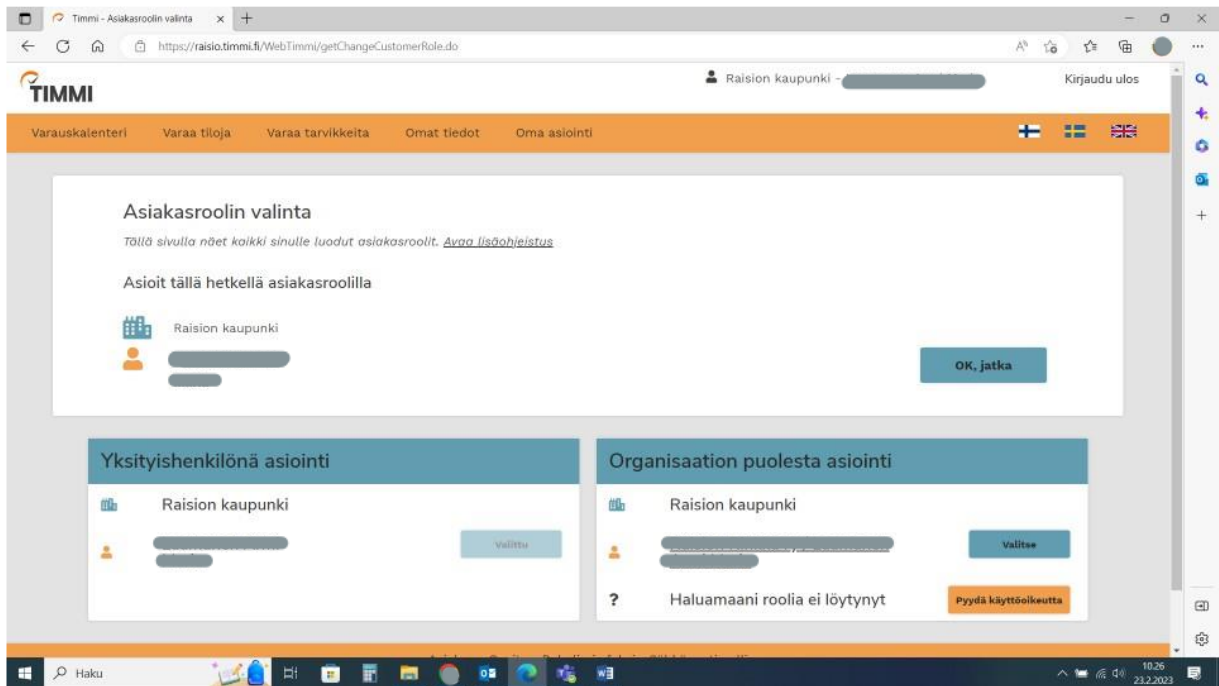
Timmi - Asiakasroolin valinta

https://raisio.timmi.fi/WebTimmi/getChangeCustomerRole.do

TIMMI

Raision kaupunki - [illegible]

Kirjaudu ulos

Varauskalenteri Varaa tiloja Varaa tarvikkeita Omat tiedot Oma asiointi

Asiakasroolin valinta

Tällä sivulla näet kaikki sinulle luodut asiakasroolit. Avaa lisäohjeistus

Asioit tällä hetkellä asiakasroolilla

Raision kaupunki

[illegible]

OK, jatka

Yksityishenkilönä asiointi

Raision kaupunki

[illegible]

Valittu

Organisaation puolesta asiointi

Raision kaupunki

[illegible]

Valitse

?

Haluamaani roolia ei löytynyt

Pyydä käyttöoikeutta

Haku

10.26
23.2.2023